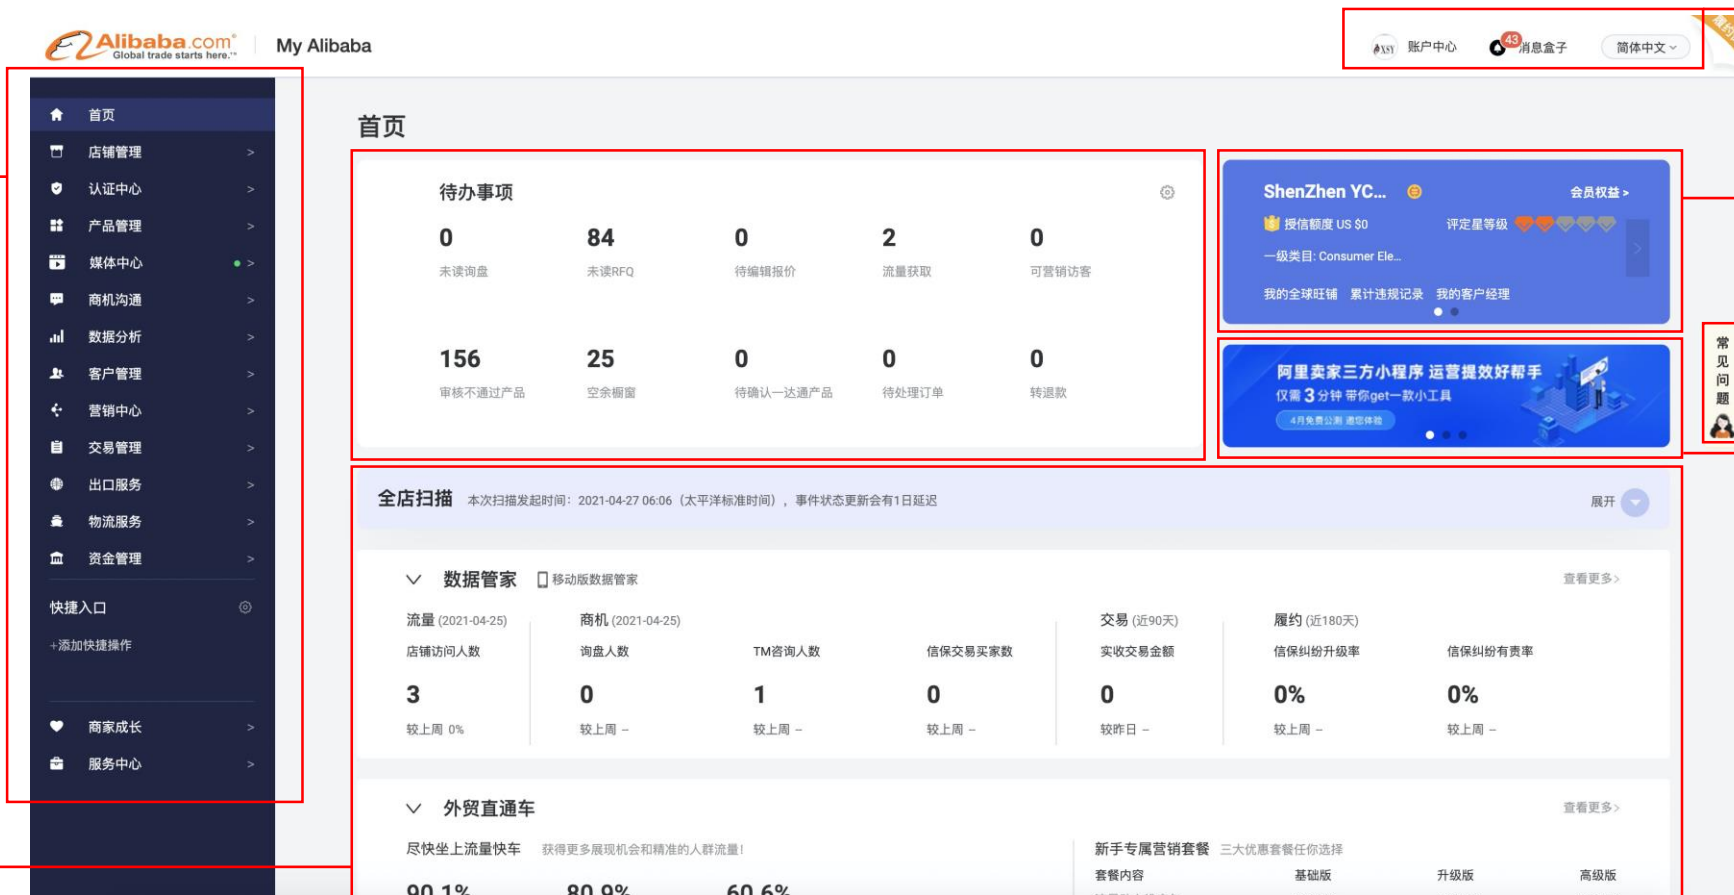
Alibaba.com Global trade starts here.

My Alibaba

账户中心 43 消息盒子 简体中文

首页
店铺管理 >
认证中心 >
产品管理 >
媒体中心 >
商机沟通 >
数据分析 >
客户管理 >
营销中心 >
交易管理 >
出口服务 >
物流服务 >
资金管理 >
快捷入口
+添加快捷操作
商家成长 >
服务中心 >

首页

待办事项

| 0 | 84 | 0 | 2 | 0 |
|---|---|---|---|---|
| 未读询盘 | 未读RFQ | 待编辑报价 | 流量获取 | 可营销访客 |
| 156 | 25 | 0 | 0 | 0 |
| 审核不通过产品 | 空余橱窗 | 待确认一达通产品 | 待处理订单 | 转退款 |

ShenZhen YC... 会员权益 >
授信额度 US $0 评定星等级
一级类目: Consumer Ele...
我的全球旺铺 累计违规记录 我的客户经理

阿里卖家三方小程序 运营提效好帮手
仅需 3 分钟 带你get一款小工具
4月免费公测 邀您体验

常见问题

全店扫描 本次扫描发起时间：2021-04-27 06:06（太平洋标准时间），事件状态更新会有1日延迟 展开

数据管家 移动版数据管家 查看更多>

流量 (2021-04-25) 商机 (2021-04-25) 交易 (近90天) 履约 (近180天)

| 店铺访问人数 | 询盘人数 | TM咨询人数 | 信保交易买家数 | 实收交易金额 | 信保纠纷升级率 | 信保纠纷有责率 |
|---|---|---|---|---|---|---|
| 3 | 0 | 1 | 0 | 0 | 0% | 0% |
| 较上周 0% | 较上周 – | 较上周 – | 较上周 – | 较昨日 – | 较上周 – | 较上周 – |

外贸直通车 查看更多>

尽快坐上流量快车 获得更多展现机会和精准的人群流量！

新手专属营销套餐 三大优惠套餐任你选择
套餐内容 基础版 升级版 高级版

90.1% 80.9% 60.6%